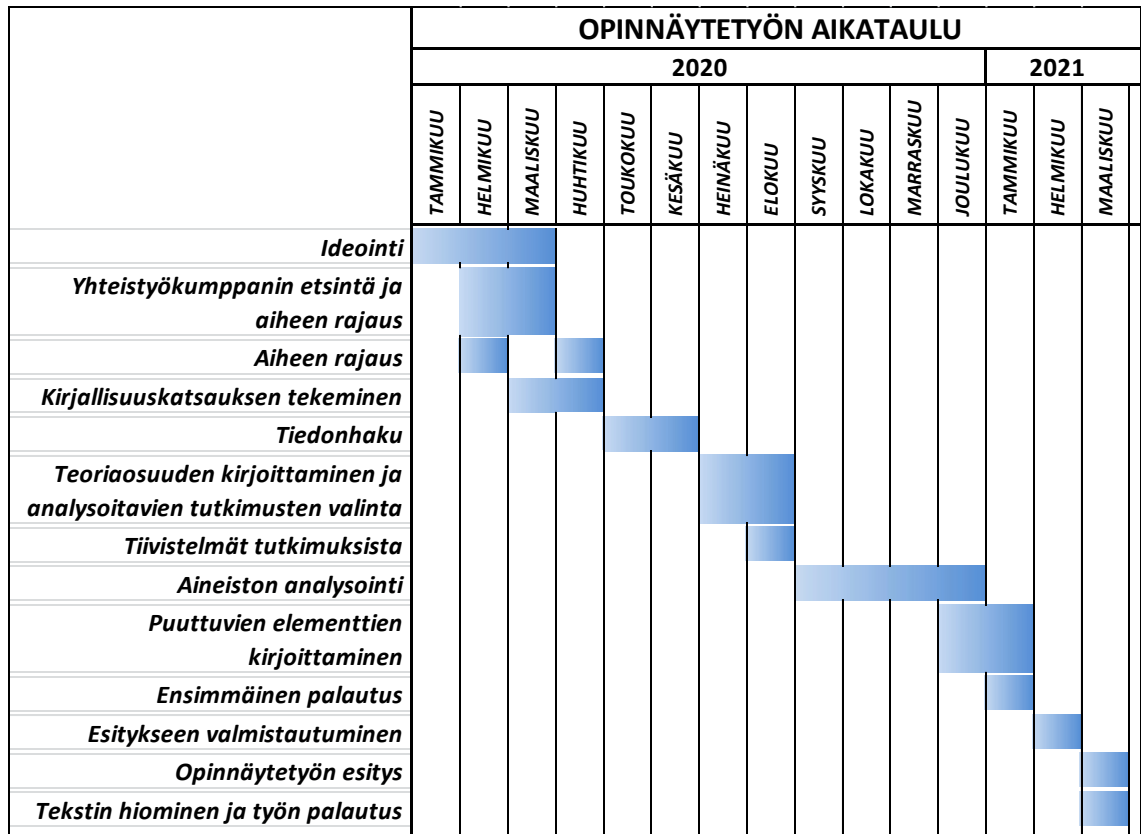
OPINNÄYTETYÖN AIKATAULU

| | 2020 | | | | | | | | | | | | 2021 | | |
|---|---|---|---|---|---|---|---|---|---|---|---|---|---|---|---|
| | TAMMIKUU | HELMIKUU | MAALISKUU | HUHTIKUU | TOUKOKUU | KESÄKUU | HEINÄKUU | ELOKUU | SYYSKUU | LOKAKUU | MARRASKUU | JOULUKUU | TAMMIKUU | HELMIKUU | MAALISKUU |
| Ideointi | | | | | | | | | | | | | | | |
| Yhteistyökumppanin etsintä ja aiheen rajaus | | | | | | | | | | | | | | | |
| Aiheen rajaus | | | | | | | | | | | | | | | |
| Kirjallisuuskatsauksen tekeminen | | | | | | | | | | | | | | | |
| Tiedonhaku | | | | | | | | | | | | | | | |
| Teoriaosuuden kirjoittaminen ja analysoitavien tutkimusten valinta | | | | | | | | | | | | | | | |
| Tiivistelmät tutkimuksista | | | | | | | | | | | | | | | |
| Aineiston analysointi | | | | | | | | | | | | | | | |
| Puuttuvien elementtien kirjoittaminen | | | | | | | | | | | | | | | |
| Ensimmäinen palautus | | | | | | | | | | | | | | | |
| Esitykseen valmistautuminen | | | | | | | | | | | | | | | |
| Opinnäytetyön esitys | | | | | | | | | | | | | | | |
| Tekstin hiominen ja työn palautus | | | | | | | | | | | | | | | |